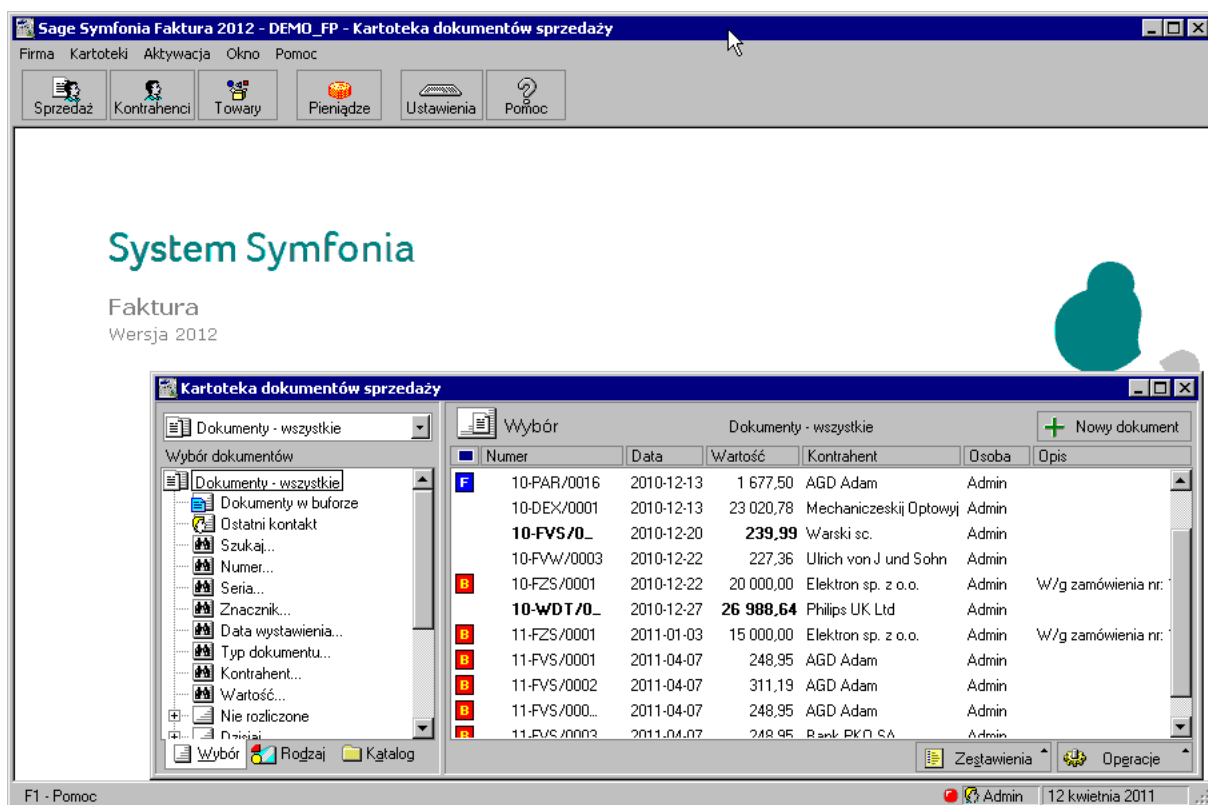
Sage Symfonia Faktura 2012 - DEMO_FP - Kartoteka dokumentów sprzedaży

Firma Kartoteki Aktywacja Okno Pomoc

Sprzedaż Kontrahenci Towary Pieniądze Ustawienia Pomoc

System Symfonia

Faktura
Wersja 2012

Kartoteka dokumentów sprzedaży

Dokumenty - wszystkie

Wybór dokumentów

Dokumenty - wszystkie
Dokumenty w buforze
Ostatni kontakt
Szukaj...
Numer...
Seria...
Znacznik...
Data wystawienia...
Typ dokumentu...
Kontrahent...
Wartość...
Nie rozliczone
Dzisiaj

Wybór Rodzaj Katalog

Wybór Dokumenty - wszystkie Nowy dokument

| | Numer | Data | Wartość | Kontrahent | Osoba | Opis |
|---|---|---|---|---|---|---|
| F | 10-PAR/0016 | 2010-12-13 | 1 677,50 | AGD Adam | Admin | |
| | 10-DEX/0001 | 2010-12-13 | 23 020,78 | Mechaniczeskij Optowyj | Admin | |
| | **10-FVS/0_** | 2010-12-20 | **239,99** | Warski sc. | Admin | |
| | 10-FVW/0003 | 2010-12-22 | 227,36 | Ulrich von J und Sohn | Admin | |
| B | 10-FZS/0001 | 2010-12-22 | 20 000,00 | Elektron sp. z o.o. | Admin | W/g zamówienia nr: |
| | **10-WDT/0_** | 2010-12-27 | **26 988,64** | Philips UK Ltd | Admin | |
| B | 11-FZS/0001 | 2011-01-03 | 15 000,00 | Elektron sp. z o.o. | Admin | W/g zamówienia nr: |
| B | 11-FVS/0001 | 2011-04-07 | 248,95 | AGD Adam | Admin | |
| B | 11-FVS/0002 | 2011-04-07 | 311,19 | AGD Adam | Admin | |
| B | 11-FVS/000... | 2011-04-07 | 248,95 | AGD Adam | Admin | |
| B | 11-FVS/0003 | 2011-04-07 | 248,95 | Bank PKO SA | Admin | |

Zestawienia Operacje

F1 - Pomoc Admin 12 kwietnia 2011